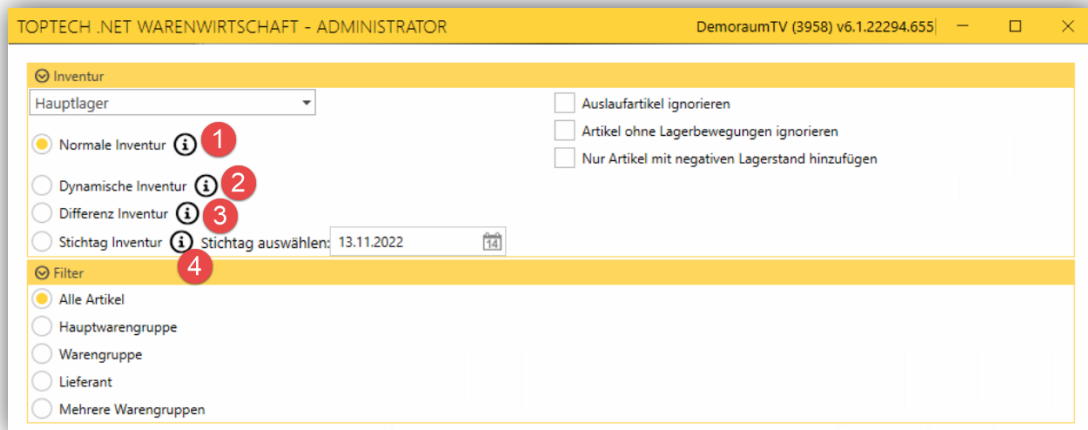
TOPTECH .NET WARENWIRTSCHAFT - ADMINISTRATOR

DemoraumTV (3958) v6.1.22294.655

Inventur

Hauptlager

Normale Inventur 1

Dynamische Inventur 2

Differenz Inventur 3

Stichtag Inventur Stichtag auswählen: 13.11.2022 14

4

Auslaufartikel ignorieren

Artikel ohne Lagerbewegungen ignorieren

Nur Artikel mit negativen Lagerstand hinzufügen

Filter

Alle Artikel

Hauptwarengruppe

Warengruppe

Lieferant

Mehrere Warengruppen